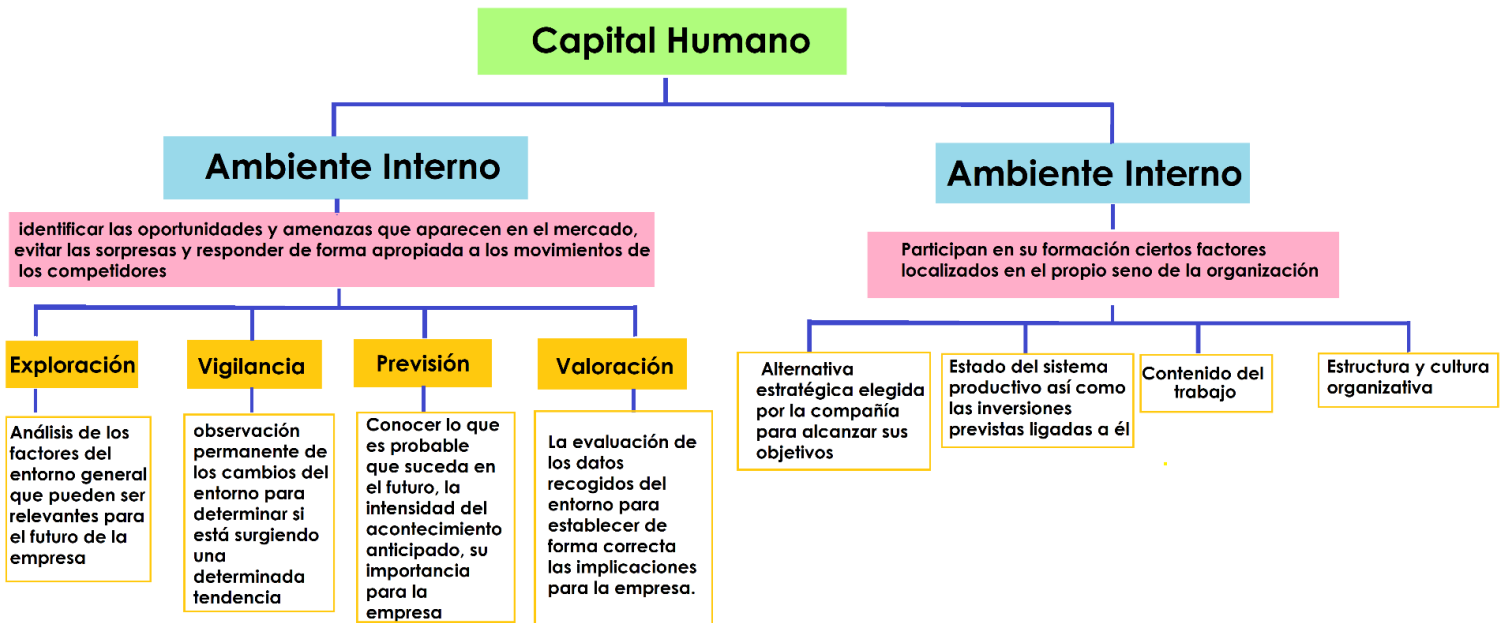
Capital Humano

Ambiente Interno

identificar las oportunidades y amenazas que aparecen en el mercado, evitar las sorpresas y responder de forma apropiada a los movimientos de los competidores

Exploración

Análisis de los factores del entorno general que pueden ser relevantes para el futuro de la empresa

Vigilancia

observación permanente de los cambios del entorno para determinar si está surgiendo una determinada tendencia

Previsión

Conocer lo que es probable que suceda en el futuro, la intensidad del acontecimiento anticipado, su importancia para la empresa

Valoración

La evaluación de los datos recogidos del entorno para establecer de forma correcta las implicaciones para la empresa.

Ambiente Interno

Participan en su formación ciertos factores localizados en el propio seno de la organización

Alternativa estratégica elegida por la compañía para alcanzar sus objetivos

Estado del sistema productivo así como las inversiones previstas ligadas a él

Contenido del trabajo

Estructura y cultura organizativa